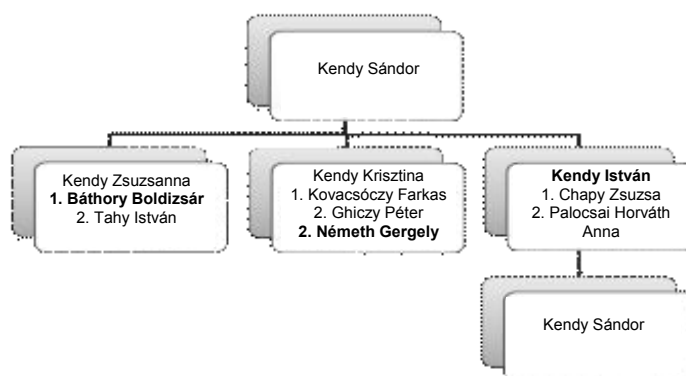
Kendy Sándor

Kendy Zsuzsanna
**1. Báthory Boldizsár**
2. Tahy István

Kendy Krisztina
1. Kovacsóczy Farkas
2. Ghiczy Péter
**2. Németh Gergely**

**Kendy István**
1. Chapy Zsuzsa
2. Palocsai Horváth Anna

Kendy Sándor